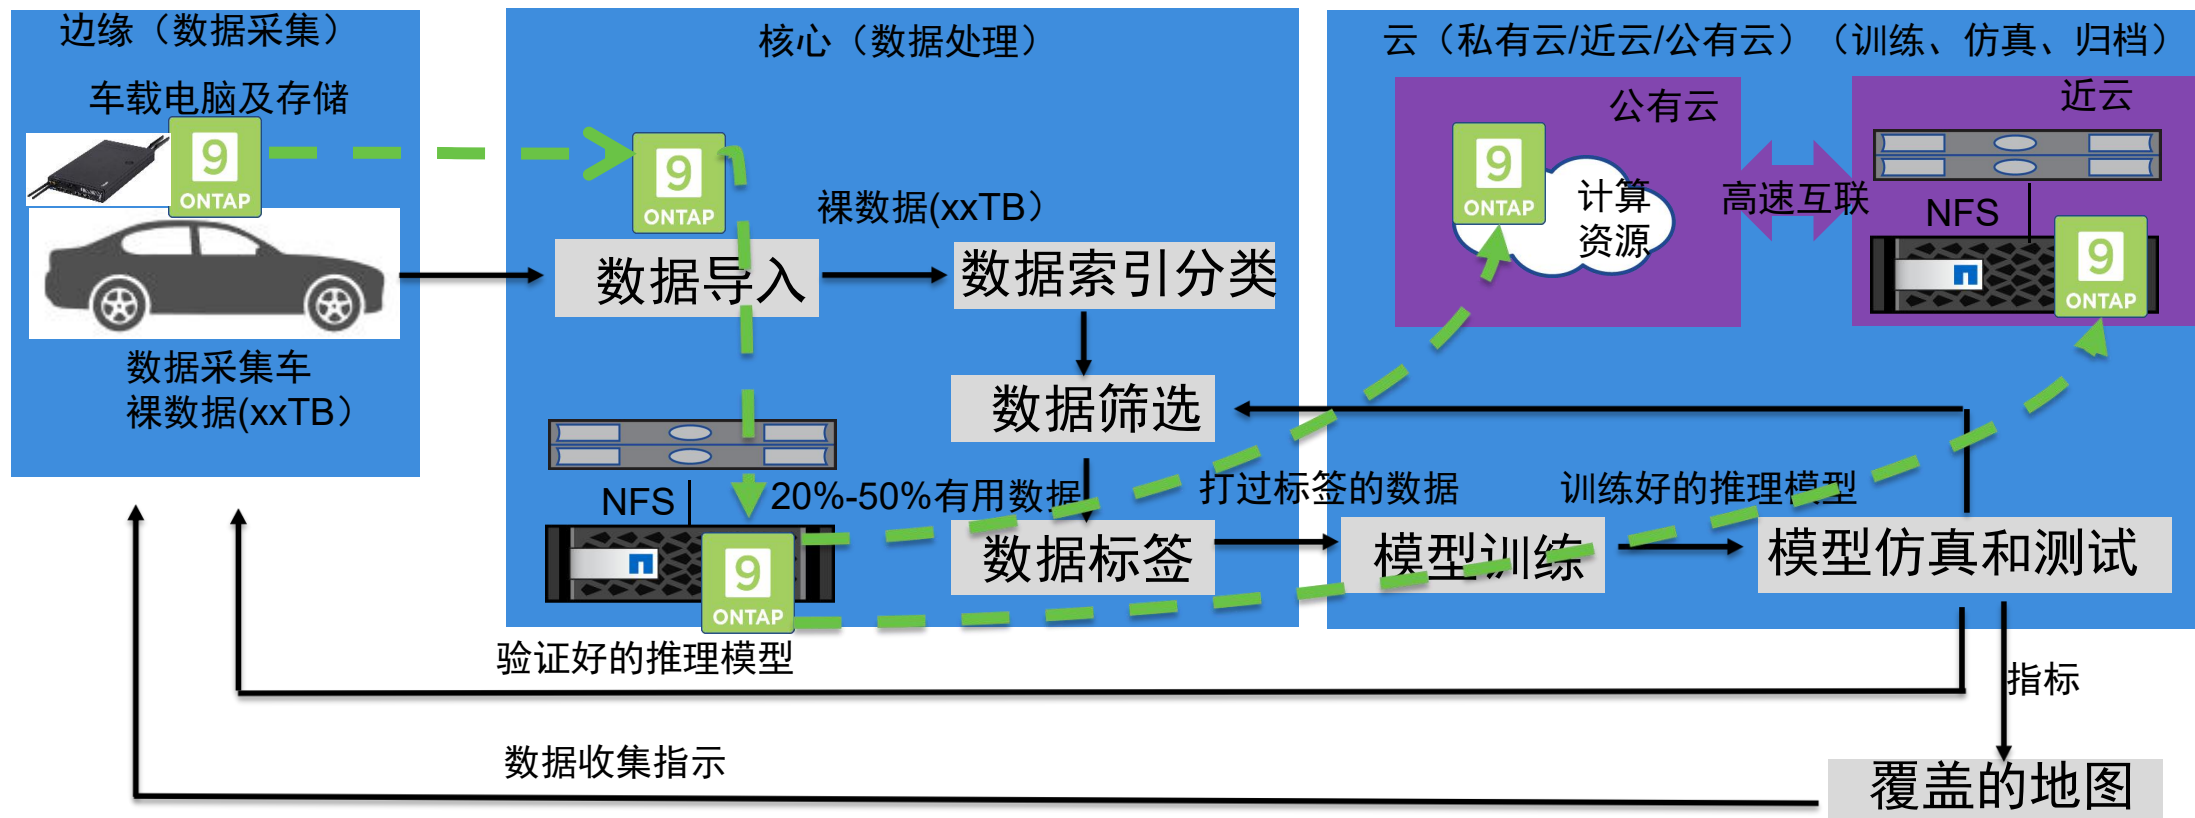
边缘（数据采集）

车载电脑及存储

9 ONTAP

数据采集车
裸数据(xxTB)

核心（数据处理）

9 ONTAP

裸数据(xxTB)

数据导入

数据索引分类

数据筛选

NFS

9 ONTAP

20%-50%有用数据

数据标签

打过标签的数据

模型训练

训练好的推理模型

模型仿真和测试

云（私有云/近云/公有云）（训练、仿真、归档）

公有云

9 ONTAP

计算资源

高速互联

近云

NFS

9 ONTAP

验证好的推理模型

指标

数据收集指示

覆盖的地图